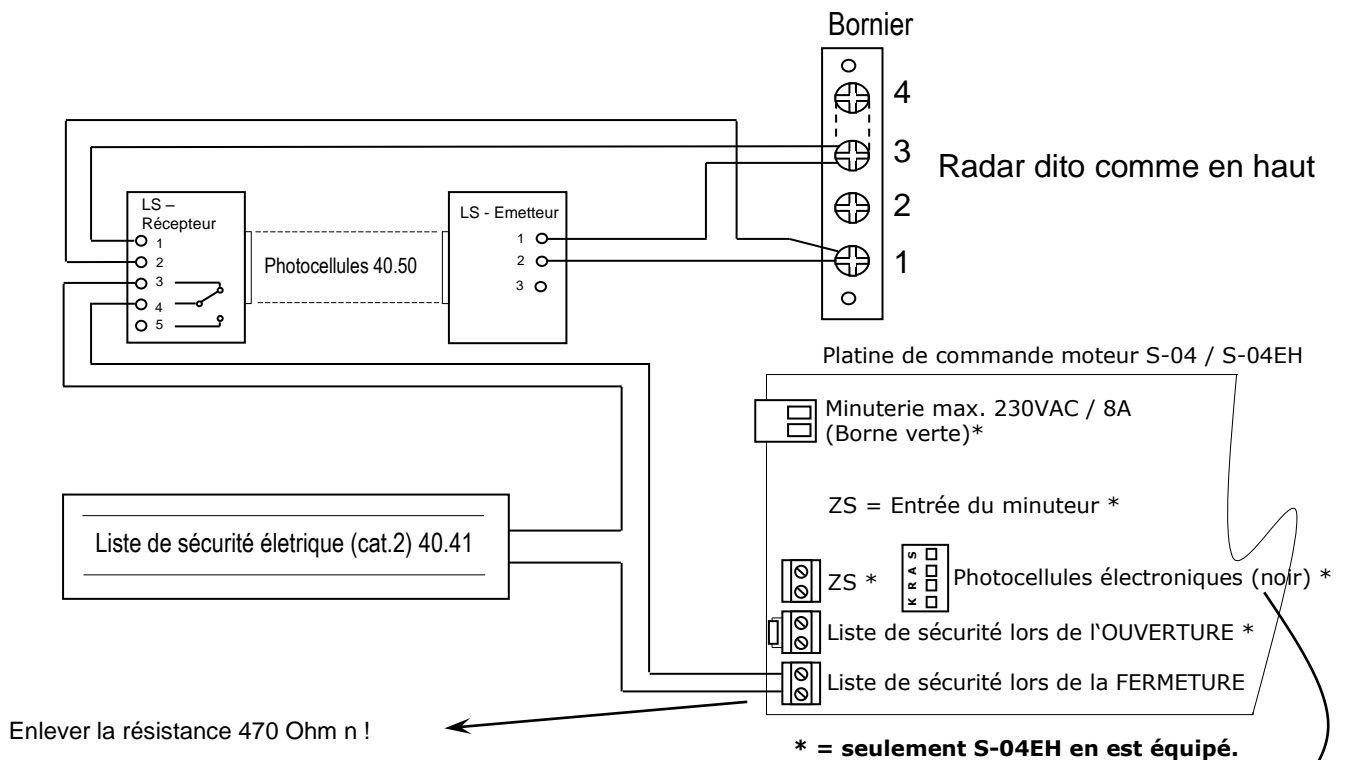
Bornier

4

3

2

1

Radar dito comme en haut

LS – Récepteur

1
2
3
4
5

Photocellules 40.50

LS - Emetteur

1
2
3

Platine de commande moteur S-04 / S-04EH

Minuterie max. 230VAC / 8A (Borne verte)*

ZS = Entrée du minuteur *

Liste de sécurité életrique (cat.2) 40.41

K R A S

ZS *

Photocellules électroniques (noir) *

Liste de sécurité lors de l'OUVERTURE *

Liste de sécurité lors de la FERMETURE

Enlever la résistance 470 Ohm n !

**\* = seulement S-04EH en est équipé.**